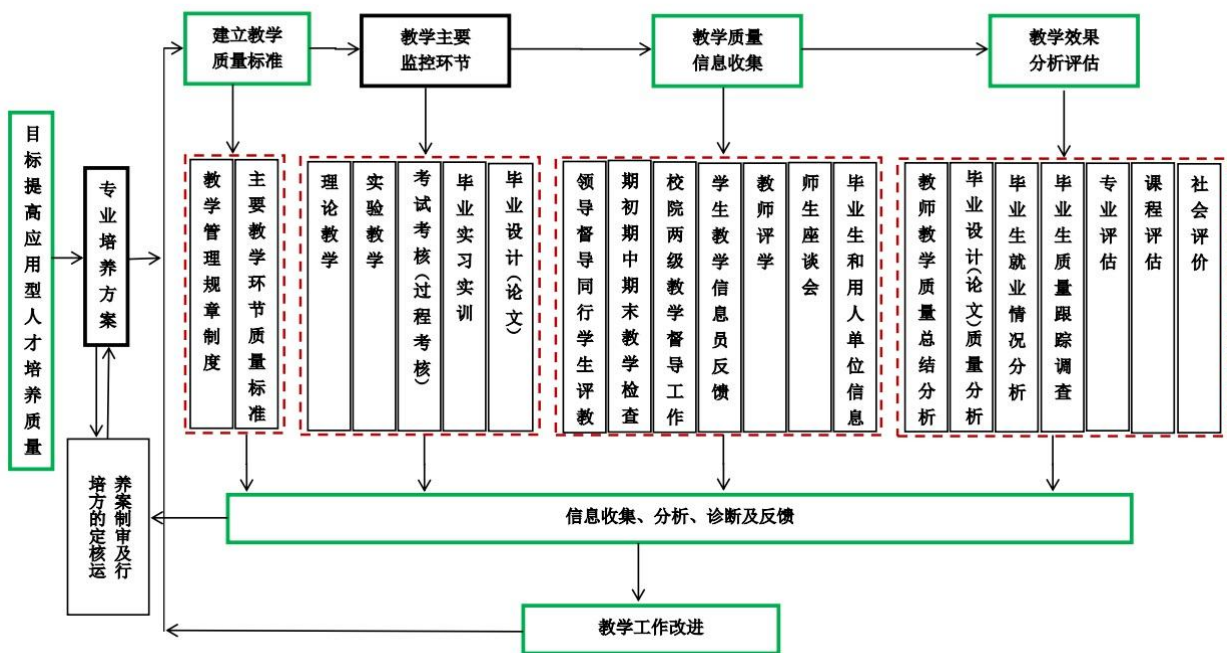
目标提高应用型人才培养质量

专业培养方案

培养方案的制定审核及运行

建立教学质量标准

教学管理规章制度

主要教学环节质量标准

教学主要监控环节

理论教学

实验教学

考试考核（过程考核）

毕业实习实训

毕业设计（论文）

教学质量信息收集

领导督导同行学生评教

期初期中期末教学检查

校院两级教学督导工作

学生教学信息员反馈

教师评学

师生座谈会

毕业生和用人单位信息

教学效果分析评估

教师教学质量总结分析

毕业设计（论文）质量分析

毕业生就业情况分析

毕业生质量跟踪调查

专业评估

课程评估

社会评价

信息收集、分析、诊断及反馈

教学工作改进